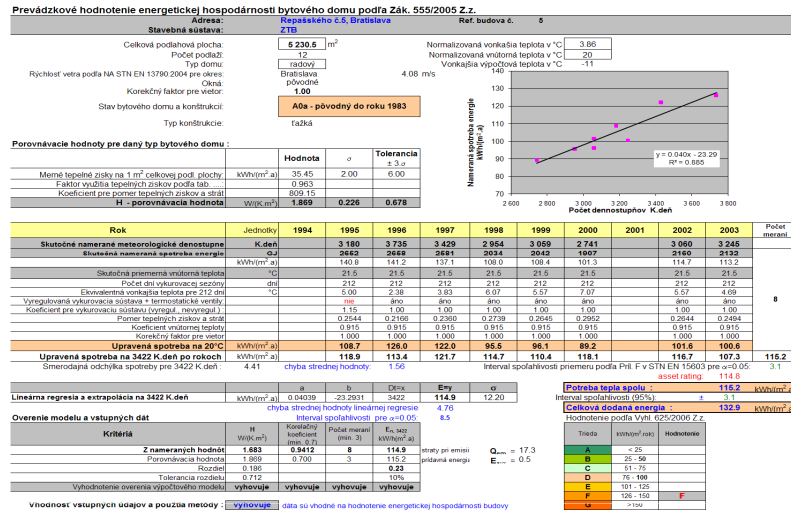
Prevádzkové hodnotenie energetickej hospodárnosti bytového domu podľa Zák. 555/2005 Z.z.

Adresa: Repašského č.5, Bratislava Ref. budova č. 5
Stavebná sústava: ZTB

Celková podlahová plocha: 5 230.5 $m^2$
Počet podlaží: 12
Typ domu: radový
Rýchlosť vetra podľa NA STN EN 13790:2004 pre okres: Bratislava 4.08 m/s
Okná: pôvodné
Korekčný faktor pre vietor: 1.00
Stav bytového domu a konštrukcií: A0a - pôvodný do roku 1983
Typ konštrukcie: ťažká

Normalizovaná vonkajšia teplota v °C 3.86
Normalizovaná vnútorná teplota v °C 20
Vonkajšia výpočtová teplota v °C -11

Namerana spotreba energie kWh/(m2.a)
130
120
110
100
90
80
y = 0.040x - 23.29
R² = 0.885
2 600 2 800 3 000 3 200 3 400 3 600 3 800
Počet dennostupňov K.deň

Porovnávacie hodnoty pre daný typ bytového domu :

| | | Hodnota | σ | Tolerancia ± 3 σ |
|---|---|---|---|---|
| Merné tepelné zisky na 1 m² celkovej podl. plochy: | kWh/(m².a) | 35.45 | 2.00 | 6.00 |
| Faktor využitia tepelných ziskov podľa tab.: | | 0.963 | | |
| Koeficient pre pomer tepelných ziskov a strát | | 809.15 | | |
| H - porovnávacia hodnota | W/(K.m²) | 1.869 | 0.226 | 0.678 |

| Rok | Jednotky | 1994 | 1995 | 1996 | 1997 | 1998 | 1999 | 2000 | 2001 | 2002 | 2003 | Počet meraní |
|---|---|---|---|---|---|---|---|---|---|---|---|---|
| Skutočné namerané meteorologické denostupne | K.deň | | 3 180 | 3 735 | 3 429 | 2 954 | 3 059 | 2 741 | | 3 060 | 3 245 | |
| Skutočná nameraná spotreba energie | GJ | | 2662 | 2658 | 2681 | 2034 | 2042 | 1907 | | 2160 | 2132 | |
| | kWh/(m².a) | | 140.8 | 141.2 | 137.1 | 108.0 | 108.4 | 101.3 | | 114.7 | 113.2 | |
| Skutočná priemerná vnútorná teplota | °C | | 21.5 | 21.5 | 21.5 | 21.5 | 21.5 | 21.5 | | 21.5 | 21.5 | |
| Počet dní vykurovacej sezóny | dní | | 212 | 212 | 212 | 212 | 212 | 212 | | 212 | 212 | |
| Ekvivalentná vonkajšia teplota pre 212 dní | °C | | 5.00 | 2.38 | 3.83 | 6.07 | 5.57 | 7.07 | | 5.57 | 4.69 | |
| Vyregulovaná vykurovacia sústava + termostatické ventily: | | | nie | áno | áno | áno | áno | áno | | áno | áno | 8 |
| Koeficient pre vykurovaciu sústavu (vyregul., nevyregul.) | | | 1.15 | 1.00 | 1.00 | 1.00 | 1.00 | 1.00 | | 1.00 | 1.00 | |
| Pomer tepelných ziskov a strát | | | 0.2544 | 0.2166 | 0.2360 | 0.2739 | 0.2645 | 0.2952 | | 0.2644 | 0.2494 | |
| Koeficient vnútornej teploty | | | 0.915 | 0.915 | 0.915 | 0.915 | 0.915 | 0.915 | | 0.915 | 0.915 | |
| Korekčný faktor pre vietor | | | 1.00 | 1.00 | 1.00 | 1.00 | 1.00 | 1.00 | | 1.00 | 1.00 | |
| Upravená spotreba na 20°C | kWh/(m².a) | | 108.7 | 126.0 | 122.0 | 95.5 | 96.1 | 89.2 | | 101.6 | 100.6 | |
| Upravená spotreba na 3422 K.deň po rokoch | kWh/(m².a) | | 118.9 | 113.4 | 121.7 | 114.7 | 110.4 | 118.1 | | 116.7 | 107.3 | 115.2 |

Smerodajná odchýlka spotreby pre 3422 K.deň : 4.41 chyba strednej hodnoty: 1.56 Interval spoľahlivosti priemeru podľa Príl. F v STN EN 15603 pre α=0.05: 3.1
asset rating: 114.8

| | | a | b | Dt=x | E=y | σ |
|---|---|---|---|---|---|---|
| Lineárna regresia a extrapolácia na 3422 K.deň | kWh/(m².a) | 0.04039 | -23.2931 | 3422 | 114.9 | 12.20 |

chyba strednej hodnoty lineárnej regresie 4.76
Interval spoľahlivosti pre α=0.05: 8.5

Potreba tepla spolu : 115.2 kWh/(m².a)
Interval spoľahlivosti (95%) ± 3.1
Celková dodaná energia : 132.9 kWh/(m².a)
Hodnotenie podľa Vyhl. 625/2006 Z.z.

Overenie modelu a vstupných dát

| Kritériá | H W/(K.m²) | Korekčný koeficient (min. 0.7) | Počet meraní (min. 3) | $E_{m,3422}$ kWh/(m².a) |
|---|---|---|---|---|
| Z nameraných hodnôt | 1.683 | 0.9412 | 8 | 114.9 |
| Porovnávacia hodnota | 1.869 | 0.700 | 3 | 115.2 |
| Rozdiel | 0.186 | | | 0.23 |
| Tolerancia rozdielu | 0.712 | | | 10% |
| Vyhodnotenie overenia výpočtového modelu | vyhovuje | vyhovuje | vyhovuje | vyhovuje |

straty pri emisii $Q_{em}$ = 17.3
pridávná energia $E_{aux}$ = 0.5

| Trieda | kWh/(m².rok) | Hodnotenie |
|---|---|---|
| A | < 25 | |
| B | 26 - 50 | |
| C | 51 - 75 | |
| D | 76 - 100 | |
| E | 101 - 125 | |
| F | 126 - 150 | F |
| G | >150 | |

Vhodnosť vstupných údajov a použitia metódy : vyhovuje dáta sú vhodné na hodnotenie energetickej hospodárnosti budovy